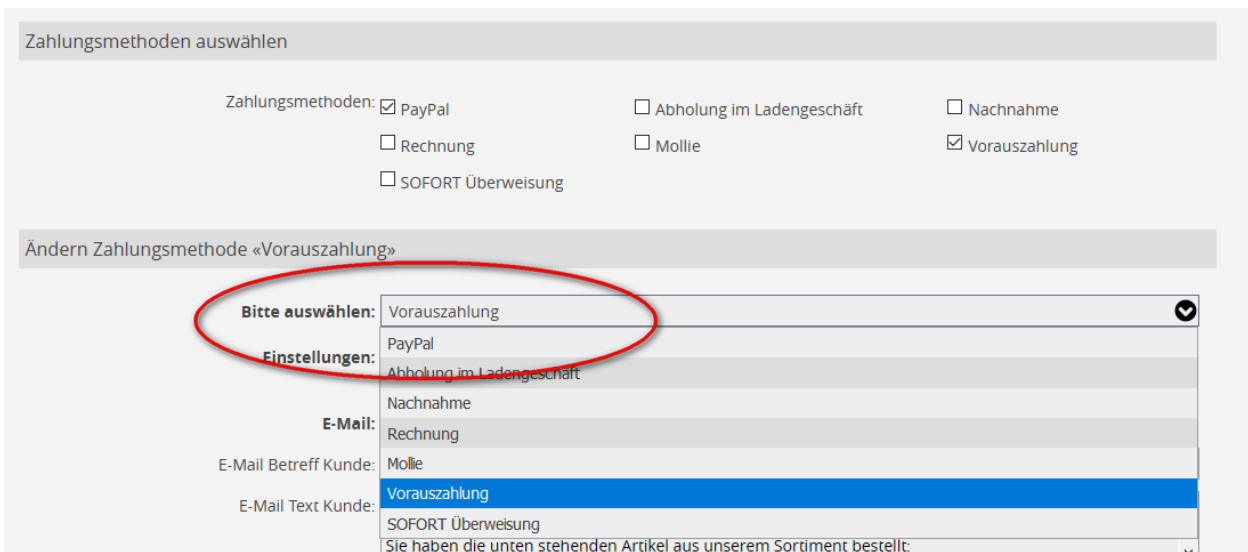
Zahlungsmethoden auswählen

Zahlungsmethoden: ☑ PayPal ☐ Abholung im Ladengeschäft ☐ Nachnahme ☐ Rechnung ☐ Mollie ☑ Vorauszahlung ☐ SOFORT Überweisung

Ändern Zahlungsmethode «Vorauszahlung»

Bitte auswählen: Vorauszahlung

Einstellungen:

E-Mail:

E-Mail Betreff Kunde:

E-Mail Text Kunde:

PayPal
Abholung im Ladengeschäft
Nachnahme
Rechnung
Mollie
Vorauszahlung
SOFORT Überweisung

Sie haben die unten stehenden Artikel aus unserem Sortiment bestellt: